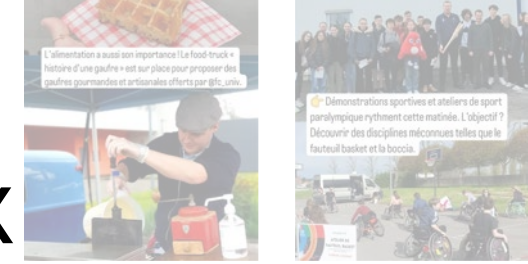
L'alimentation a aussi son importance ! Le food-truck « histoire d'une gaufre » est sur place pour proposer des gaufres gourmandes et artisanales offerts par @fc_univ.

👉 Démonstrations sportives et ateliers de sport paralympique rythment cette matinée. L'objectif ? Découvrir des disciplines méconnues telles que le fauteuil basket et la boccia.